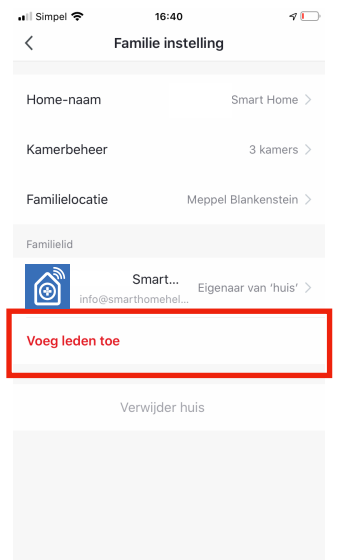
Simpel 16:40

Familie instelling

Home-naam Smart Home

Kamerbeheer 3 kamers

Familielocatie Meppel Blankenstein

Familielid

Smart...
info@smarthomehel... Eigenaar van 'huis'

Voeg leden toe

Verwijder huis